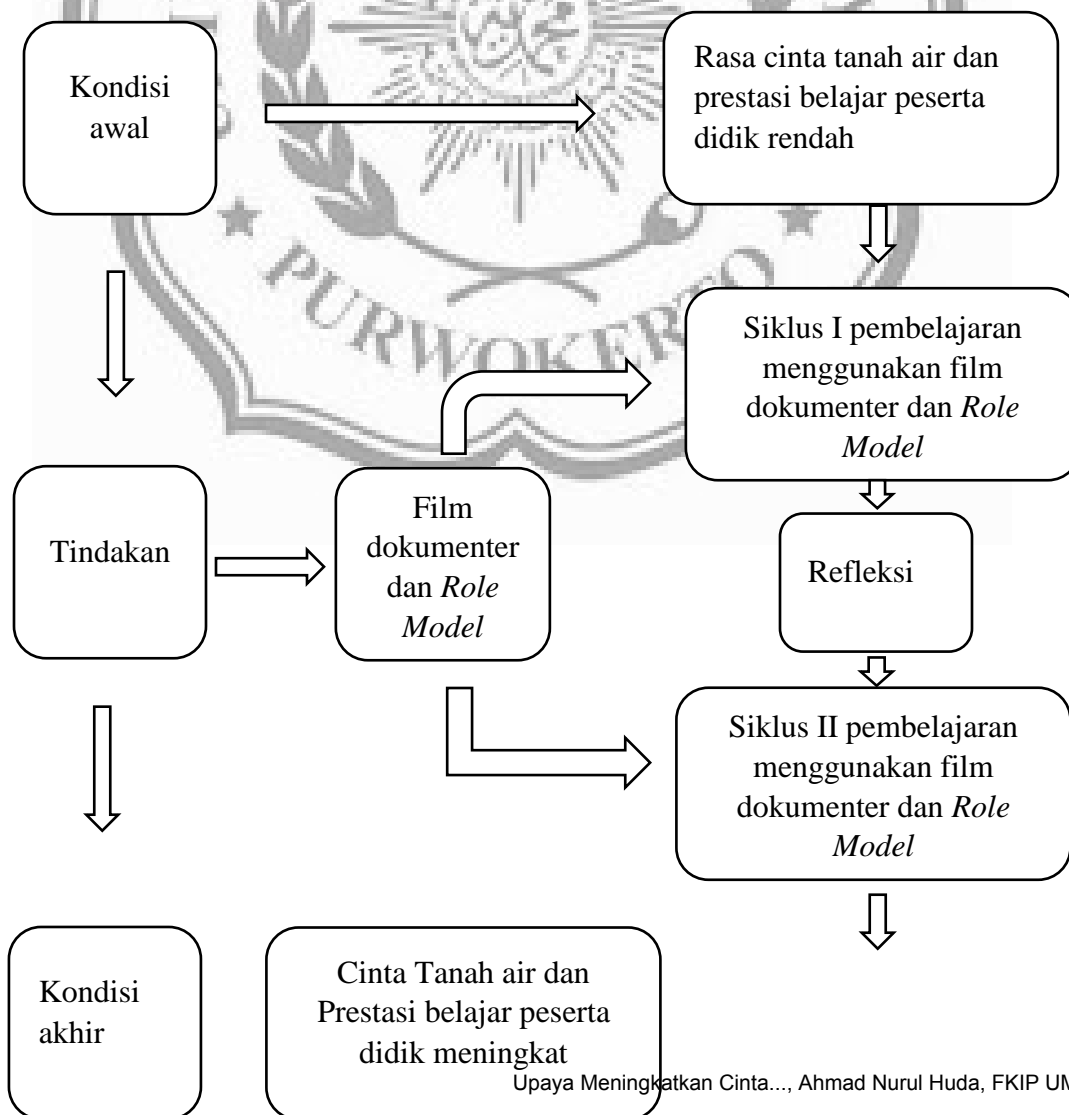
Kondisi awal

Rasa cinta tanah air dan prestasi belajar peserta didik rendah

PURWOKERTO

Siklus I pembelajaran menggunakan film dokumenter dan *Role Model*

Tindakan

Film dokumenter dan *Role Model*

Refleksi

Siklus II pembelajaran menggunakan film dokumenter dan *Role Model*

Kondisi akhir

Cinta Tanah air dan Prestasi belajar peserta didik meningkat

Upaya Meningkatkan Cinta..., Ahmad Nurul Huda, FKIP UM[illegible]